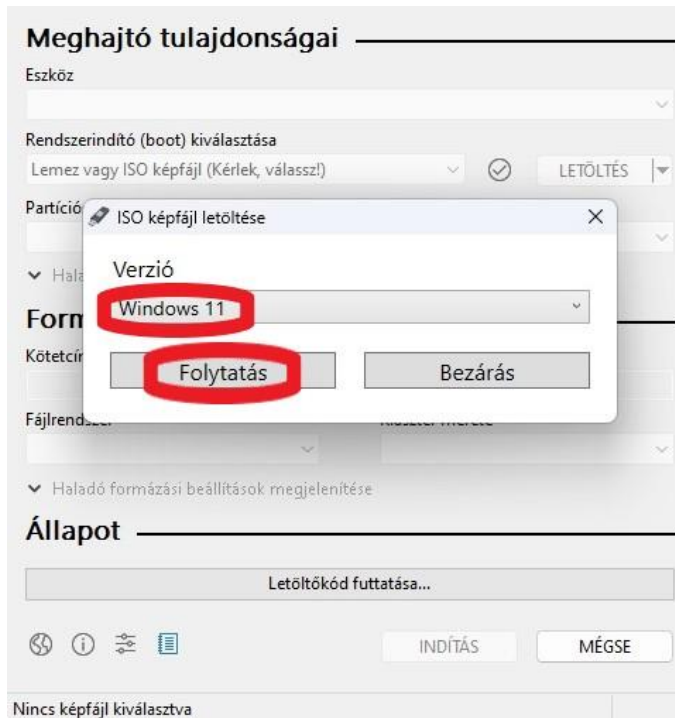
Meghajtó tulajdonságai

Eszköz

Rendszerindító (boot) kiválasztása

Lemez vagy ISO képfájl (Kérlek, válassz!)

LETÖLTÉS

Partíció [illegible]

ISO képfájl letöltése

Verzió

Windows 11

Folytatás

Bezárás

Hala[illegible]

Form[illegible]

Kötetcím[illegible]

Fájlrend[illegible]

Klaszter mérete

Haladó formázási beállítások megjelenítése

Állapot

Letöltőkód futtatása...

INDÍTÁS

MÉGSE

Nincs képfájl kiválasztva